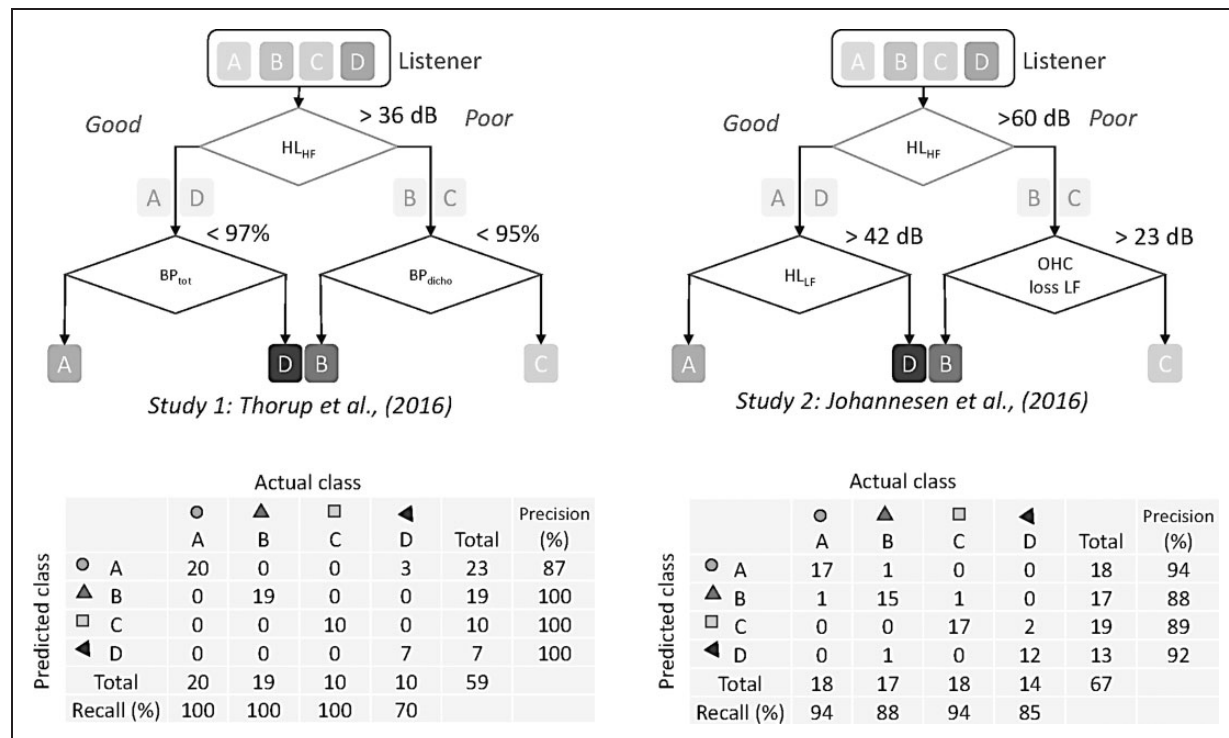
A B C D Listener

Good > 36 dB Poor

$HL_{HF}$

A D B C

< 97% < 95%

$BP_{tot}$ $BP_{dicho}$

A D B C

Study 1: Thorup et al., (2016)

A B C D Listener

Good >60 dB Poor

$HL_{HF}$

A D B C

> 42 dB > 23 dB

$HL_{LF}$ OHC loss LF

A D B C

Study 2: Johannesen et al., (2016)

Actual class

Predicted class

| | ● A | ▲ B | ■ C | ◀ D | Total | Precision (%) |
|---|---|---|---|---|---|---|
| ● A | 20 | 0 | 0 | 3 | 23 | 87 |
| ▲ B | 0 | 19 | 0 | 0 | 19 | 100 |
| ■ C | 0 | 0 | 10 | 0 | 10 | 100 |
| ◀ D | 0 | 0 | 0 | 7 | 7 | 100 |
| Total | 20 | 19 | 10 | 10 | 59 | |
| Recall (%) | 100 | 100 | 100 | 70 | | |

Actual class

Predicted class

| | ● A | ▲ B | ■ C | ◀ D | Total | Precision (%) |
|---|---|---|---|---|---|---|
| ● A | 17 | 1 | 0 | 0 | 18 | 94 |
| ▲ B | 1 | 15 | 1 | 0 | 17 | 88 |
| ■ C | 0 | 0 | 17 | 2 | 19 | 89 |
| ◀ D | 0 | 1 | 0 | 12 | 13 | 92 |
| Total | 18 | 17 | 18 | 14 | 67 | |
| Recall (%) | 94 | 88 | 94 | 85 | | |